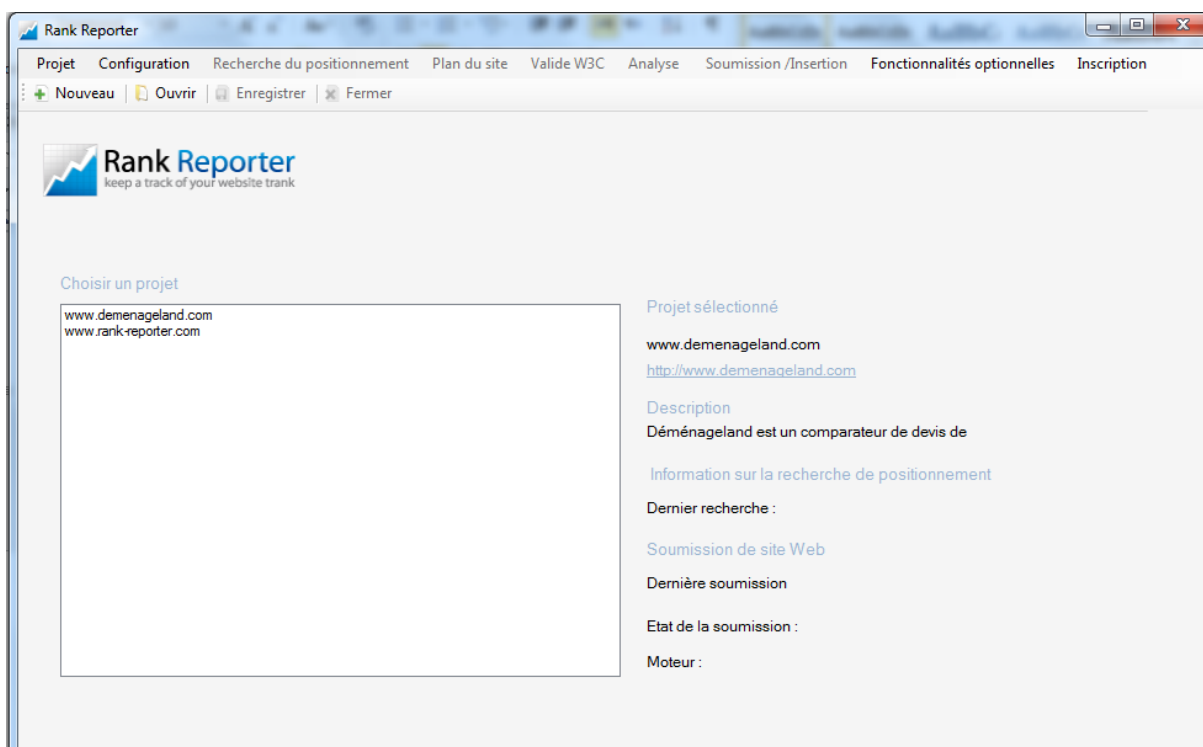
Rank Reporter

Projet Configuration Recherche du positionnement Plan du site Valide W3C Analyse Soumission /Insertion Fonctionnalités optionnelles Inscription

Nouveau | Ouvrir | Enregistrer | Fermer

Rank Reporter
keep a track of your website trank

Choisir un projet

www.demenageland.com
www.rank-reporter.com

Projet sélectionné

www.demenageland.com

http://www.demenageland.com

Description

Déménageland est un comparateur de devis de

Information sur la recherche de positionnement

Dernier recherche :

Soumission de site Web

Dernière soumission

Etat de la soumission :

Moteur :